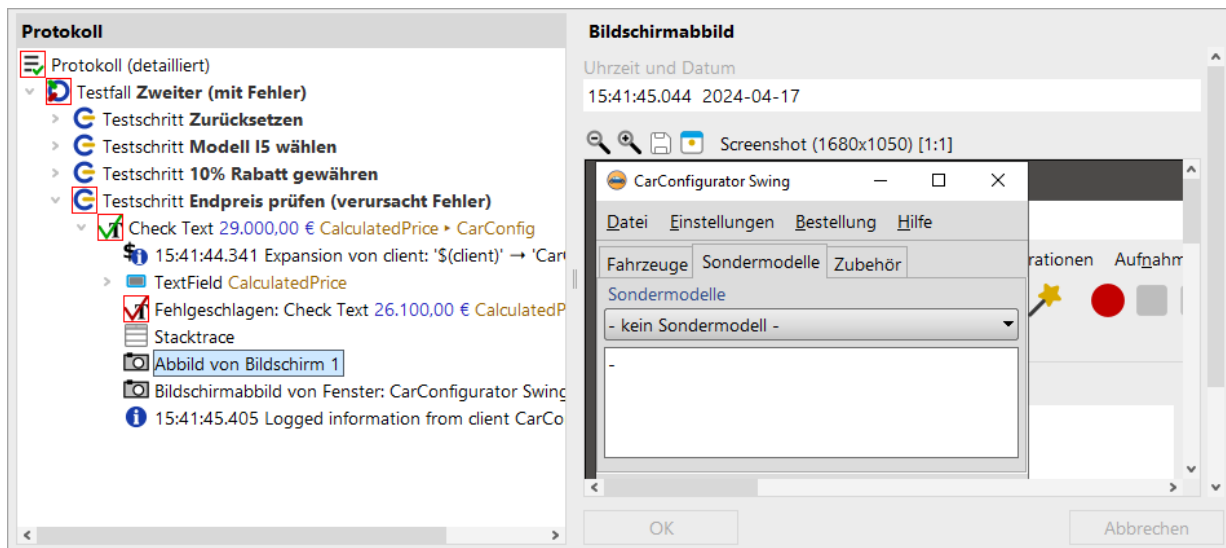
Protokoll

Protokoll (detailliert)
Testfall **Zweiter (mit Fehler)**
Testschritt **Zurücksetzen**
Testschritt **Modell I5 wählen**
Testschritt **10% Rabatt gewähren**
Testschritt **Endpreis prüfen (verursacht Fehler)**
Check Text 29.000,00 € CalculatedPrice ▸ CarConfig
15:41:44.341 Expansion von client: '$(client)' → 'Car
TextField CalculatedPrice
Fehlgeschlagen: Check Text 26.100,00 € CalculatedP
Stacktrace
Abbild von Bildschirm 1
Bildschirmabbild von Fenster: CarConfigurator Swing
15:41:45.405 Logged information from client CarCo

Bildschirmabbild

Uhrzeit und Datum
15:41:45.044 2024-04-17

Screenshot (1680x1050) [1:1]

CarConfigurator Swing
Datei Einstellungen Bestellung Hilfe
Fahrzeuge Sondermodelle Zubehör
Sondermodelle
- kein Sondermodell -
-
rationen Aufnahm

OK
Abbrechen